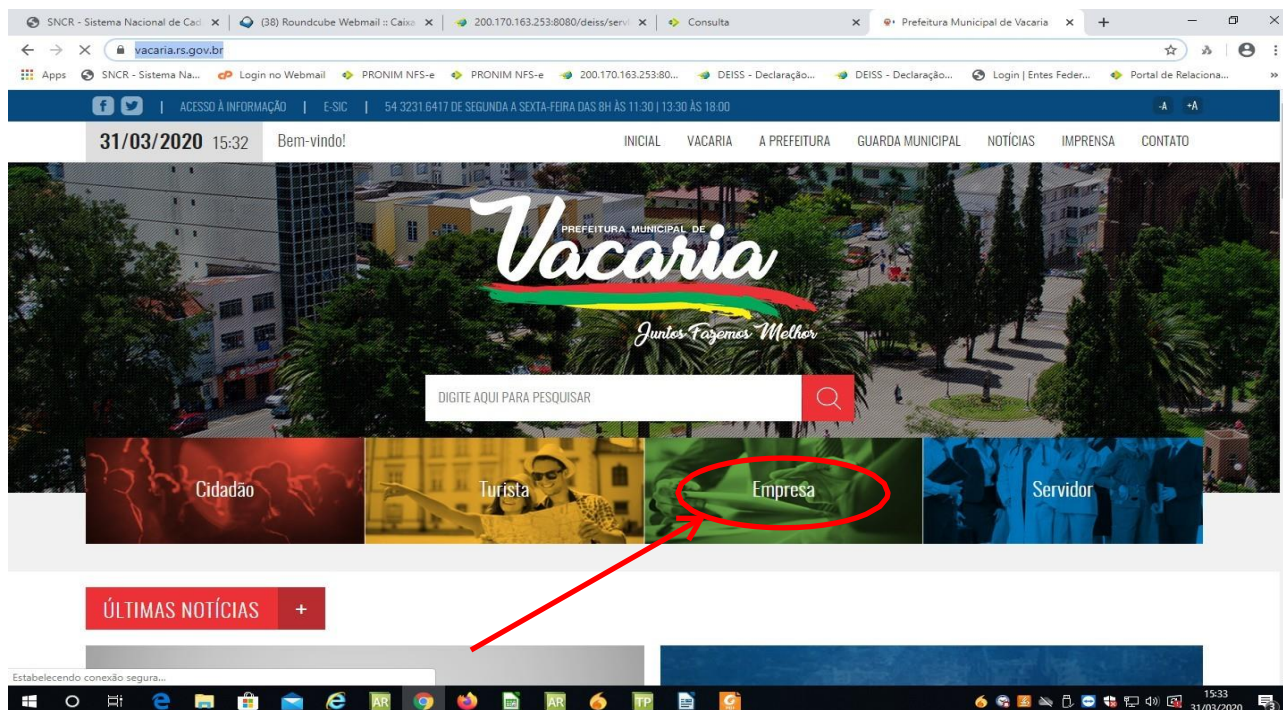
SNCR - Sistema Nacional de Cad ×
(38) Roundcube Webmail :: Caixa ×
200.170.163.253:8080/deiss/serv ×
Consulta ×
Prefeitura Municipal de Vacaria ×

vacaria.rs.gov.br

Apps SNCR - Sistema Na... Login no Webmail PRONIM NFS-e PRONIM NFS-e 200.170.163.253:80... DEISS - Declaração... DEISS - Declaração... Login | Entes Feder... Portal de Relaciona...

| ACESSO À INFORMAÇÃO | E-SIC | 54 3231.6417 DE SEGUNDA A SEXTA-FEIRA DAS 8H ÀS 11:30 | 13:30 ÀS 18:00

-A +A

31/03/2020 15:32 Bem-vindo!

INICIAL VACARIA A PREFEITURA GUARDA MUNICIPAL NOTÍCIAS IMPRENSA CONTATO

PREFEITURA MUNICIPAL DE
Vacaria
Juntos Fazemos Melhor

DIGITE AQUI PARA PESQUISAR

Cidadão
Turista
Empresa
Servidor

ÚLTIMAS NOTÍCIAS +

Estabelecendo conexão segura...

15:33
31/03/2020